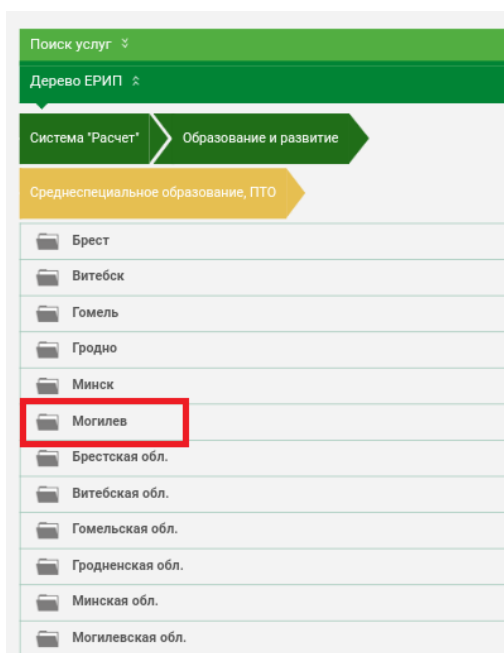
Поиск услуг ¥

Дерево ЕРИП ^

Система "Расчет"

Образование и развитие

Среднеспециальное образование, ПТО

Брест

Витебск

Гомель

Гродно

Минск

Могилев

Брестская обл.

Витебская обл.

Гомельская обл.

Гродненская обл.

Минская обл.

Могилевская обл.